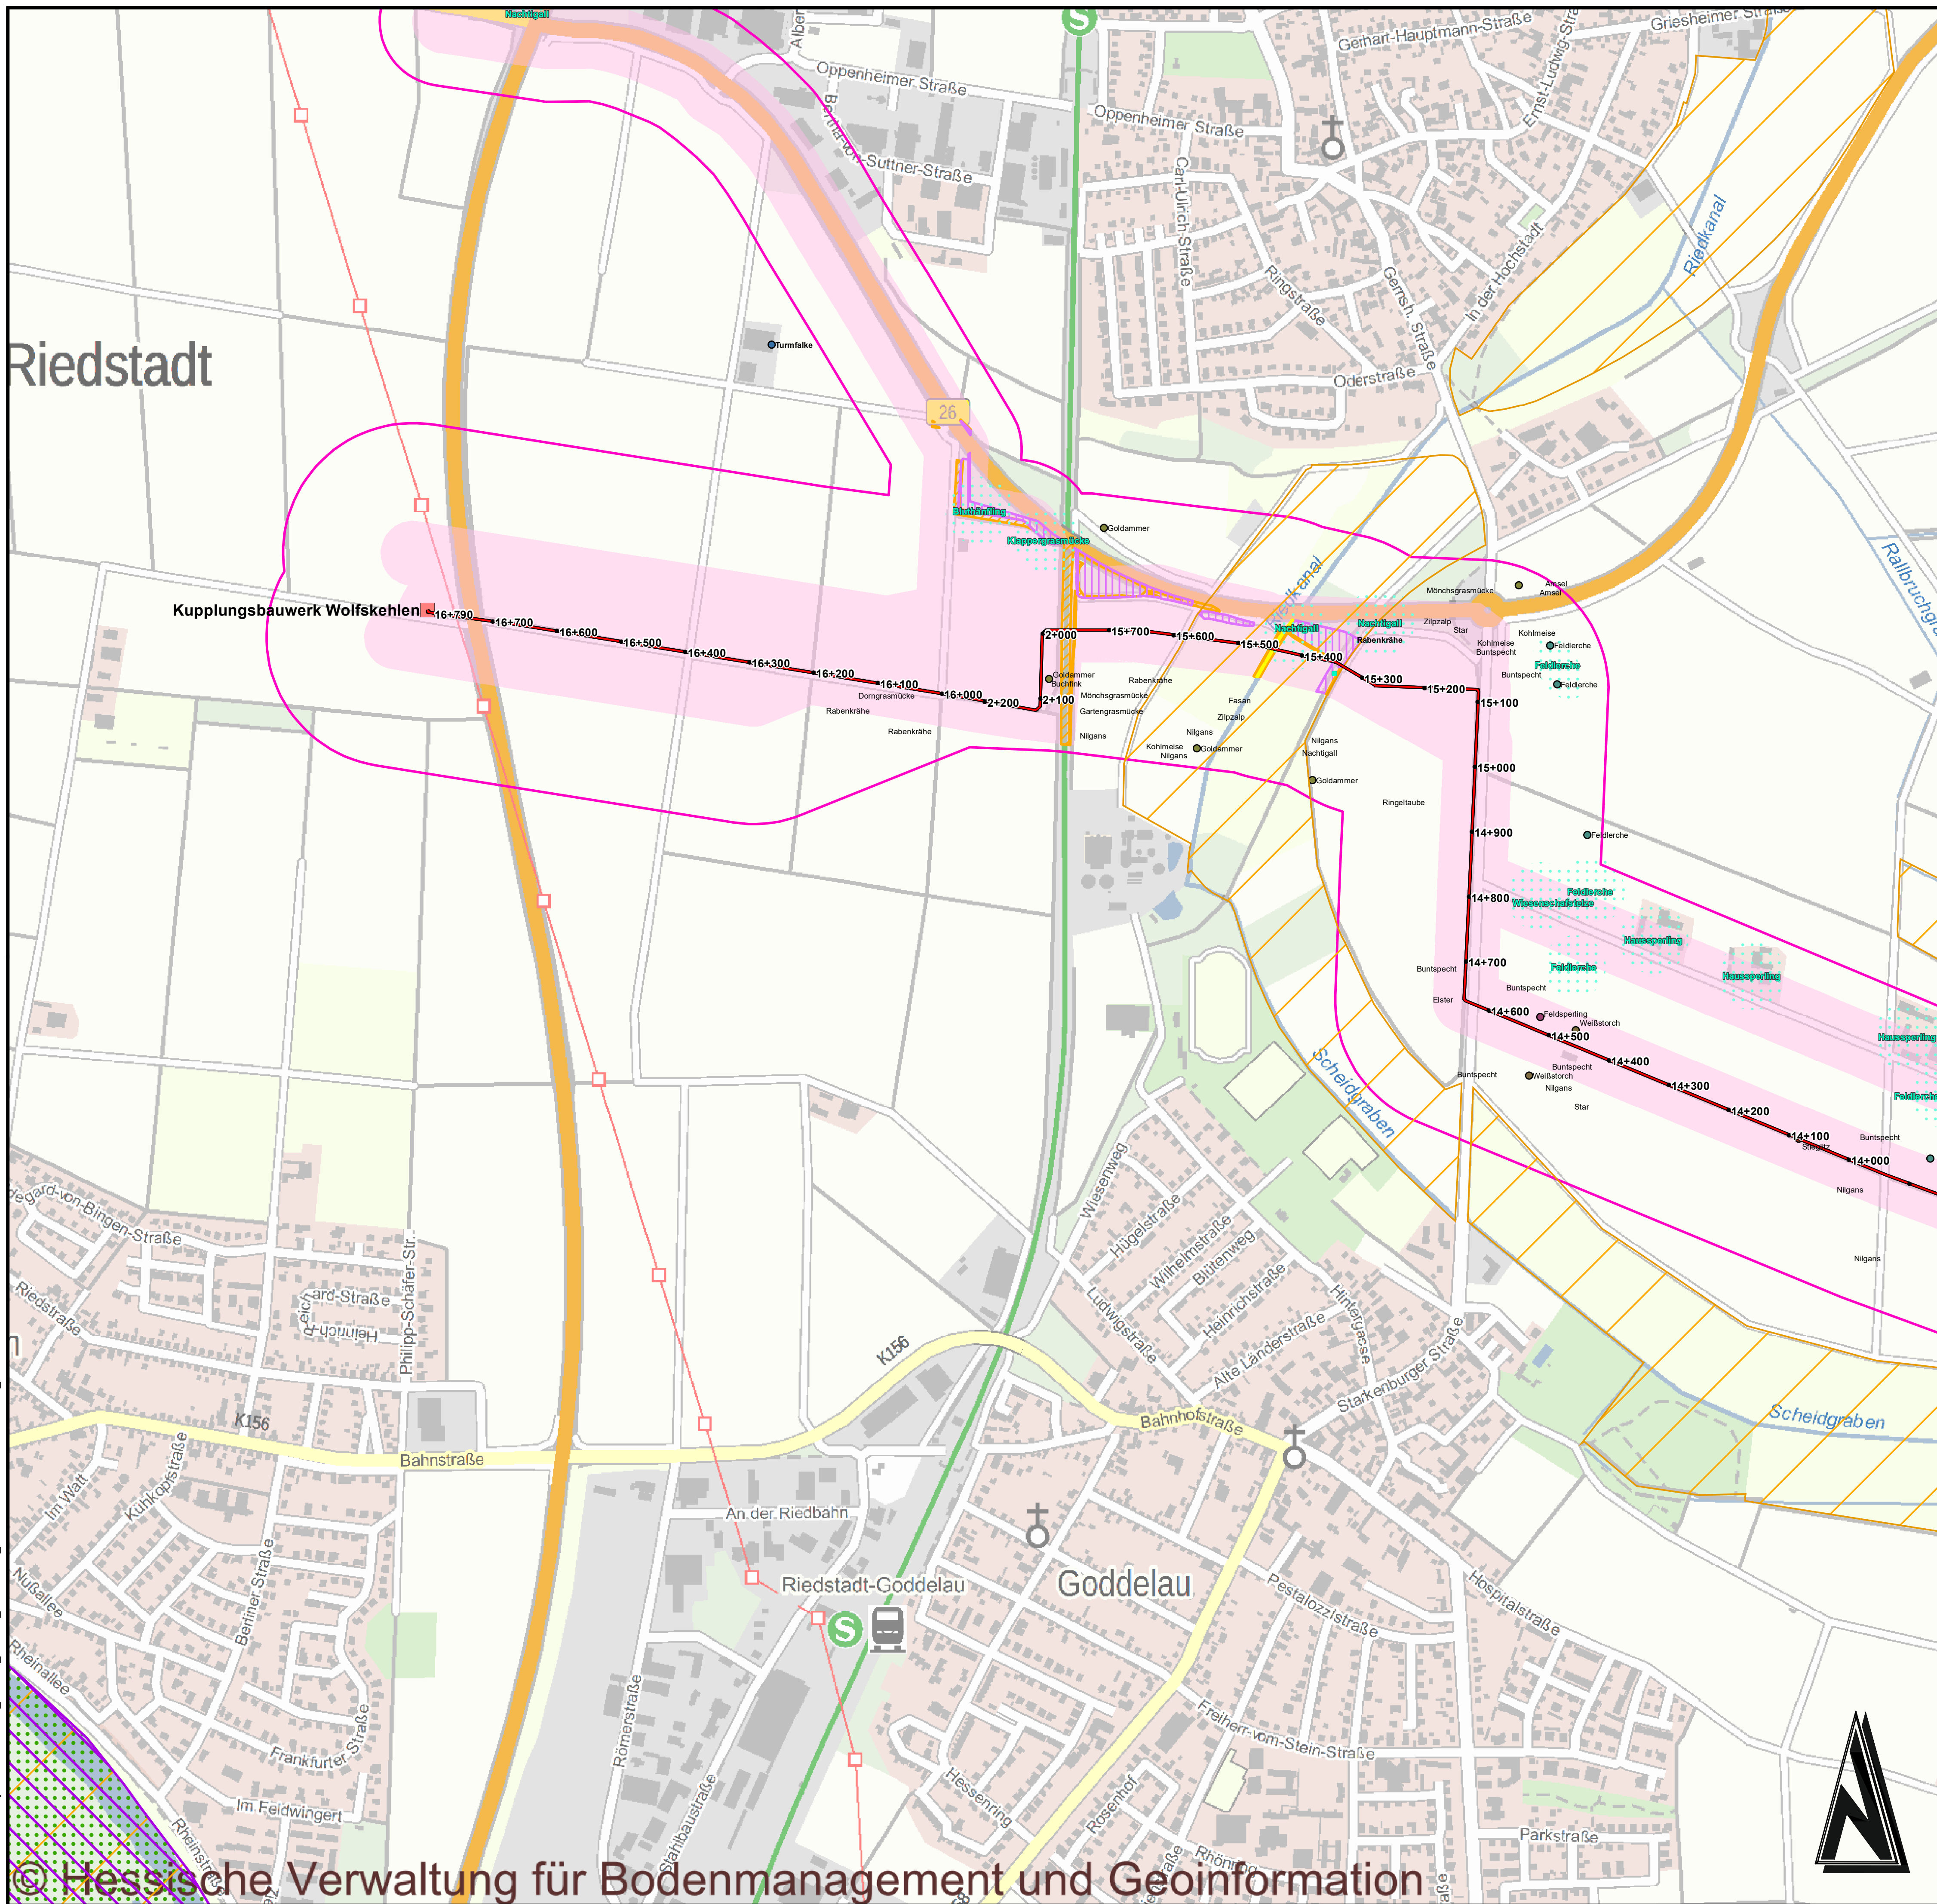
Nachtigall
Albert
Oppenheimer Straße
Bertha-von-Suttner-Straße
Oppenheimer Straße
Gerhart-Hauptmann-Straße
Ernst-Ludwig-Straße
Griesheimer Straße
Carl-Ulrich-Straße
Ringstraße
Gernsh. Straße
In der Hochstadt
Riedkanal
Oderstraße
Riedstadt
Turmfalke
26
Bluthänfling
Klappergrasmücke
Goldammer
Riedkanal
Mönchsgrasmücke
Amsel
Amsel
Railbruchgraben
Kupplungsbauwerk Wolfskehlen
16+790
16+700
16+600
16+500
16+400
16+300
16+200
16+100
16+000
2+200
2+100
2+000
15+700
15+600
15+500
15+400
15+300
15+200
15+100
15+000
14+900
14+800
14+700
14+600
14+500
14+400
14+300
14+200
14+100
14+000
Nachtigall
Nachtigall
Rabenkrähe
Zilpzalp
Star
Kohlmeise
Buntspecht
Kohlmeise
Feldlerche
Feldlerche
Buntspecht
Feldlerche
Goldammer
Buchfink
Mönchsgrasmücke
Gartengrasmücke
Rabenkrähe
Dorngrasmücke
Rabenkrähe
Rabenkrähe
Nilgans
Fasan
Zilpzalp
Nilgans
Kohlmeise
Nilgans
Goldammer
Nilgans
Nachtigall
Goldammer
Ringeltaube
Feldlerche
Feldlerche
Wiesenschafstelze
Haussperling
Feldlerche
Haussperling
Haussperling
Buntspecht
Buntspecht
Elster
Feldsperling
Weißstorch
Buntspecht
Buntspecht
Weißstorch
Nilgans
Star
Buntspecht
Stieglitz
Nilgans
Nilgans
Feldlerche
Scheidgraben
Hildegard-von-Bingen-Straße
Riedstraße
Richard-Straße
Heinrich-
Philipp-Schäfer-Str.
Wiesenweg
Hügelstraße
Wilhelmstraße
Blütenweg
Ludwigstraße
Heinrichstraße
Alte Länderstraße
Hintergasse
Starkenburger Straße
K156
K156
Bahnstraße
Bahnhofstraße
Scheidgraben
Im Watt
Kühkopfstraße
Berliner Straße
Nußallee
Rheinallee
Frankfurter Straße
Im Feldwingert
Rheinstraße
An der Riedbahn
Riedstadt-Goddelau
Goddelau
Römerstraße
Stahlbaustraße
Pestalozzistraße
Hospitalstraße
Freiherr-vom-Stein-Straße
Hessenring
Rosenhof
Rhönring
Parkstraße
© Hessische Verwaltung für Bodenmanagement und Geoinformation